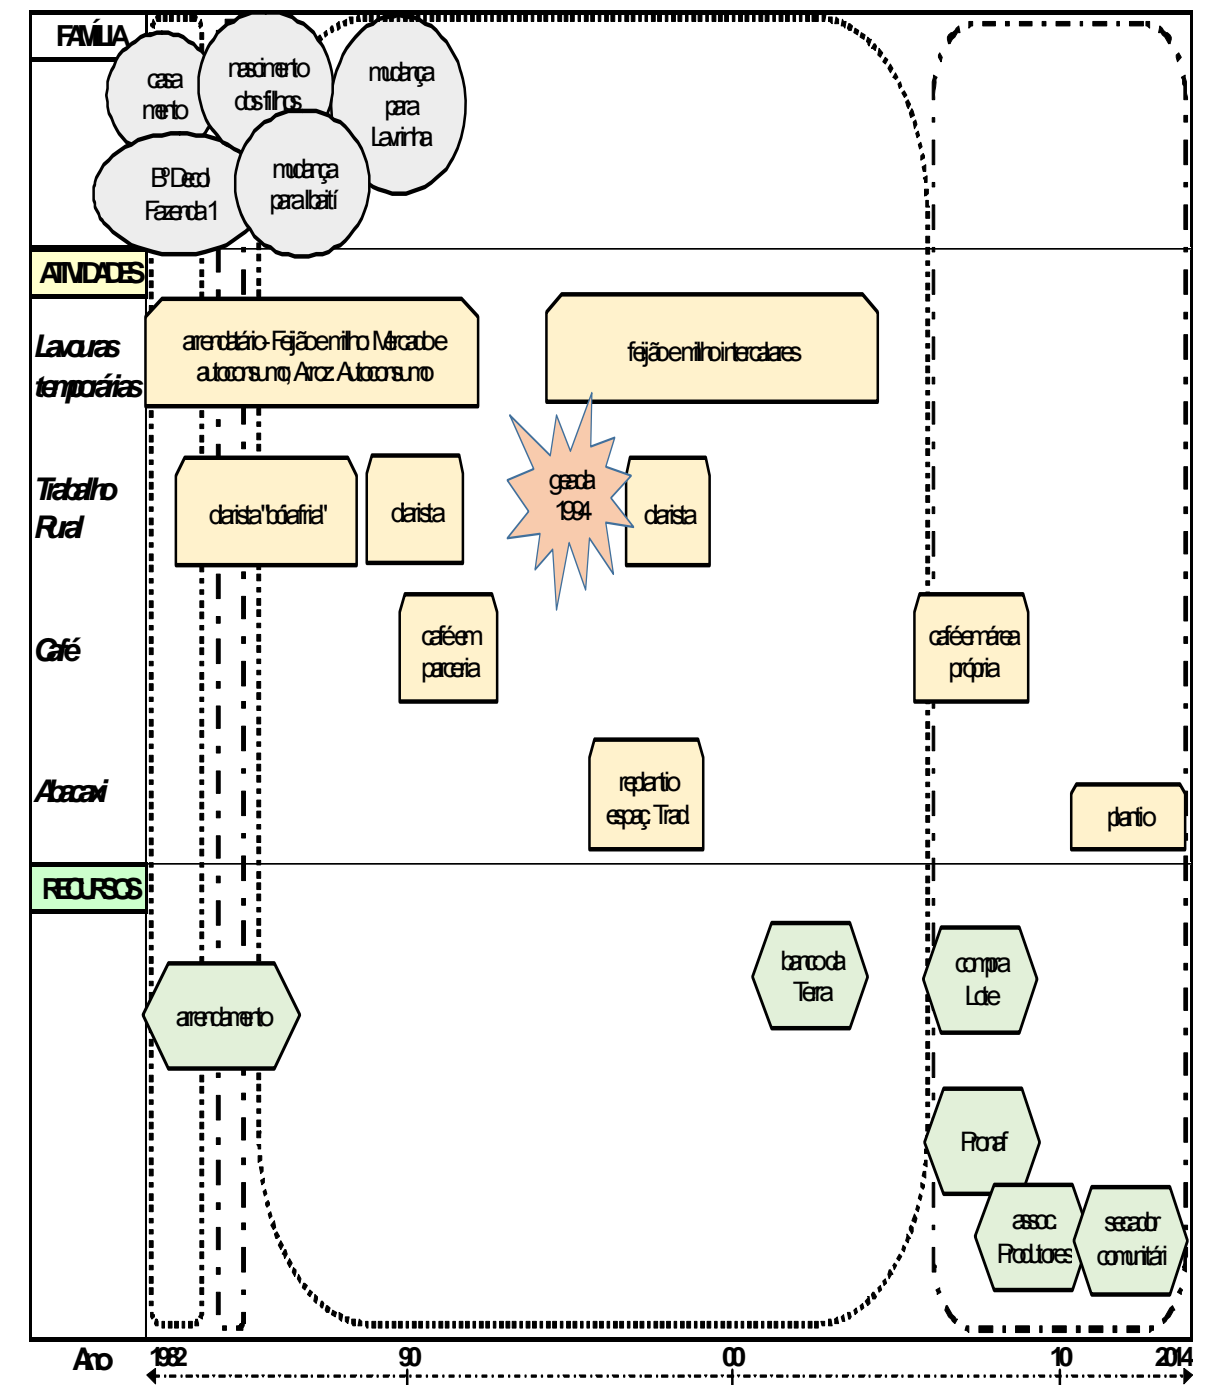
FAMÍLIA

casa mento

nascimento dos filhos

mudança para Lavrinha

Bº Deod Fazenda 1

mudança para Ibaiti

ATIVIDADES

Lavouras temporárias

arrendatário- Feijão e milho Mercado e autoconsumo; Arroz Autoconsumo

feijão e milho intercalares

Trabalho Rural

diarista 'bóia-fria'

diarista

geada 1994

diarista

Café

café em parceria

café em área própria

Abacaxi

replantio espaç. Trad.

plantio

RECURSOS

arrendamento

banco da Terra

compra Lote

Pronaf

assoc. Produtores

secador comunitári

Ano 1982 90 00 10 2014